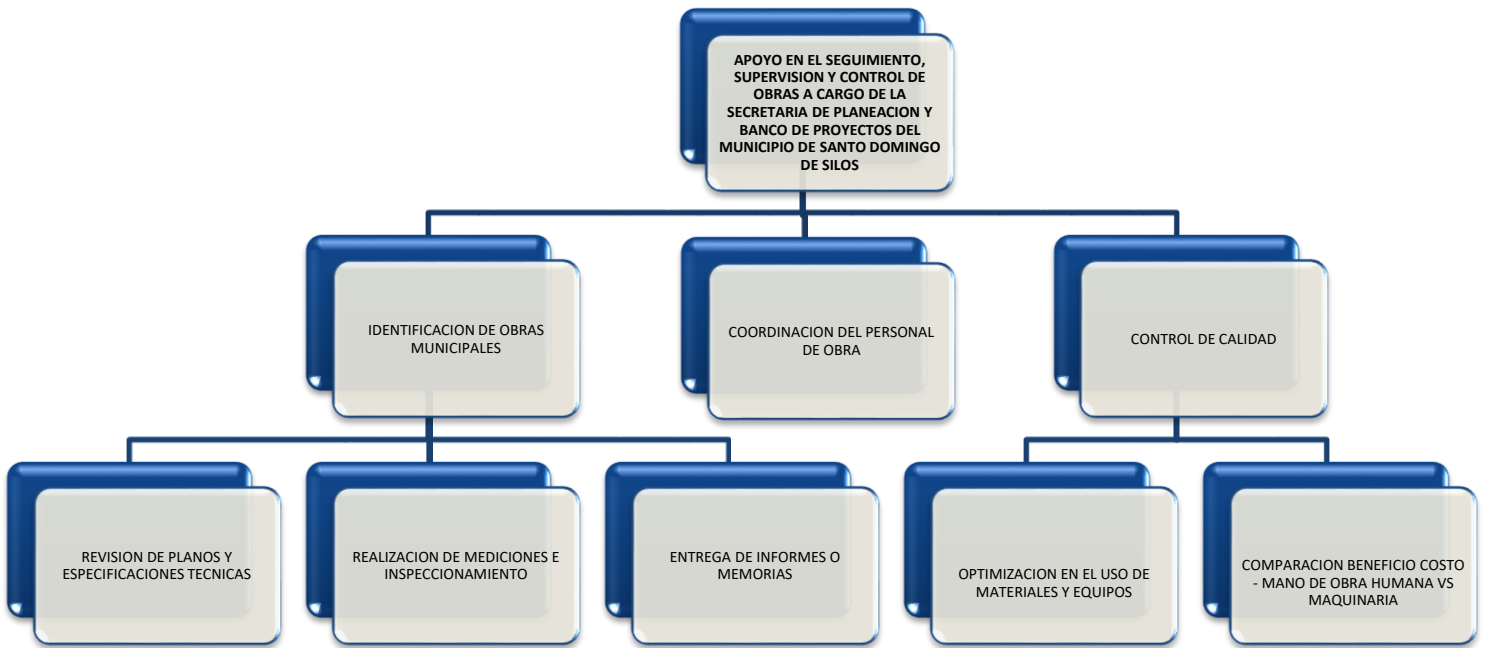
APOYO EN EL SEGUIMIENTO, SUPERVISION Y CONTROL DE OBRAS A CARGO DE LA SECRETARIA DE PLANEACION Y BANCO DE PROYECTOS DEL MUNICIPIO DE SANTO DOMINGO DE SILOS

IDENTIFICACION DE OBRAS MUNICIPALES

COORDINACION DEL PERSONAL DE OBRA

CONTROL DE CALIDAD

REVISION DE PLANOS Y ESPECIFICACIONES TECNICAS

REALIZACION DE MEDICIONES E INSPECCIONAMIENTO

ENTREGA DE INFORMES O MEMORIAS

OPTIMIZACION EN EL USO DE MATERIALES Y EQUIPOS

COMPARACION BENEFICIO COSTO - MANO DE OBRA HUMANA VS MAQUINARIA